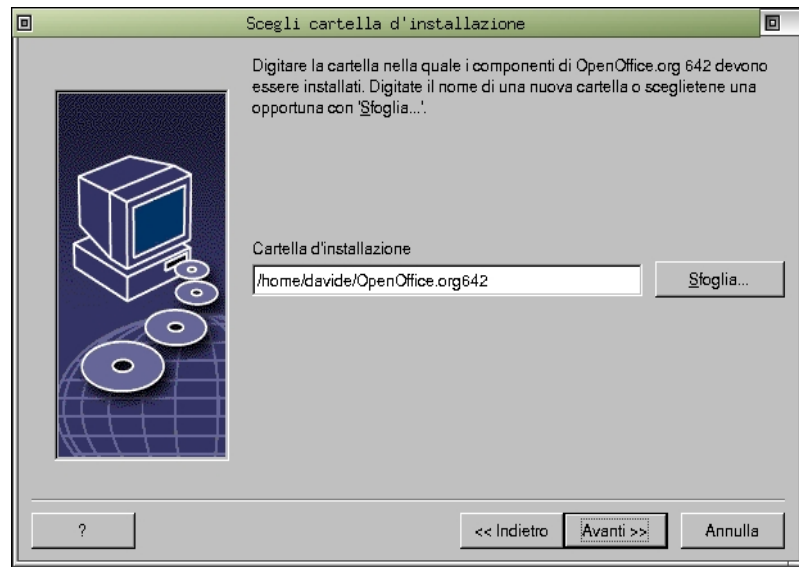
Scegli cartella d'installazione

Digitare la cartella nella quale i componenti di OpenOffice.org 642 devono essere installati. Digitate il nome di una nuova cartella o sceglietene una opportuna con 'Sfoglia...'.

Cartella d'installazione

/home/davide/OpenOffice.org642

Sfoglia...

?

<< Indietro

Avanti >>

Annulla